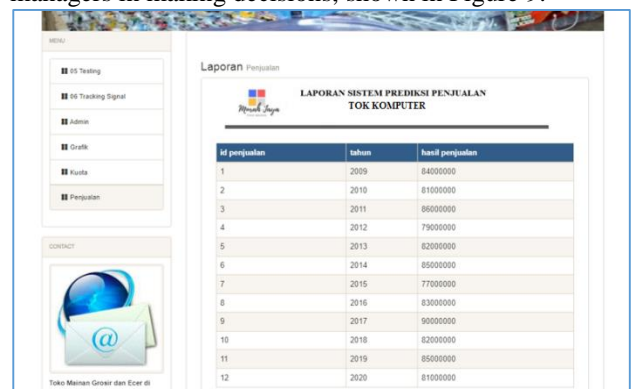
managers in making decisions, shown in Figure 9.

MENU

05 Testing

06 Tracking Signal

Admin

Grafik

Kuota

Penjualan

CONTACT

Toko Mainan Grosir dan Ecer di

Laporan Penjualan

Murah Jaya

LAPORAN SISTEM PREDIKSI PENJUALAN
TOK KOMPUTER

| id penjualan | tahun | hasil penjualan |
|---|---|---|
| 1 | 2009 | 84000000 |
| 2 | 2010 | 81000000 |
| 3 | 2011 | 86000000 |
| 4 | 2012 | 79000000 |
| 5 | 2013 | 82000000 |
| 6 | 2014 | 85000000 |
| 7 | 2015 | 77000000 |
| 8 | 2016 | 83000000 |
| 9 | 2017 | 90000000 |
| 10 | 2018 | 82000000 |
| 11 | 2019 | 85000000 |
| 12 | 2020 | 81000000 |